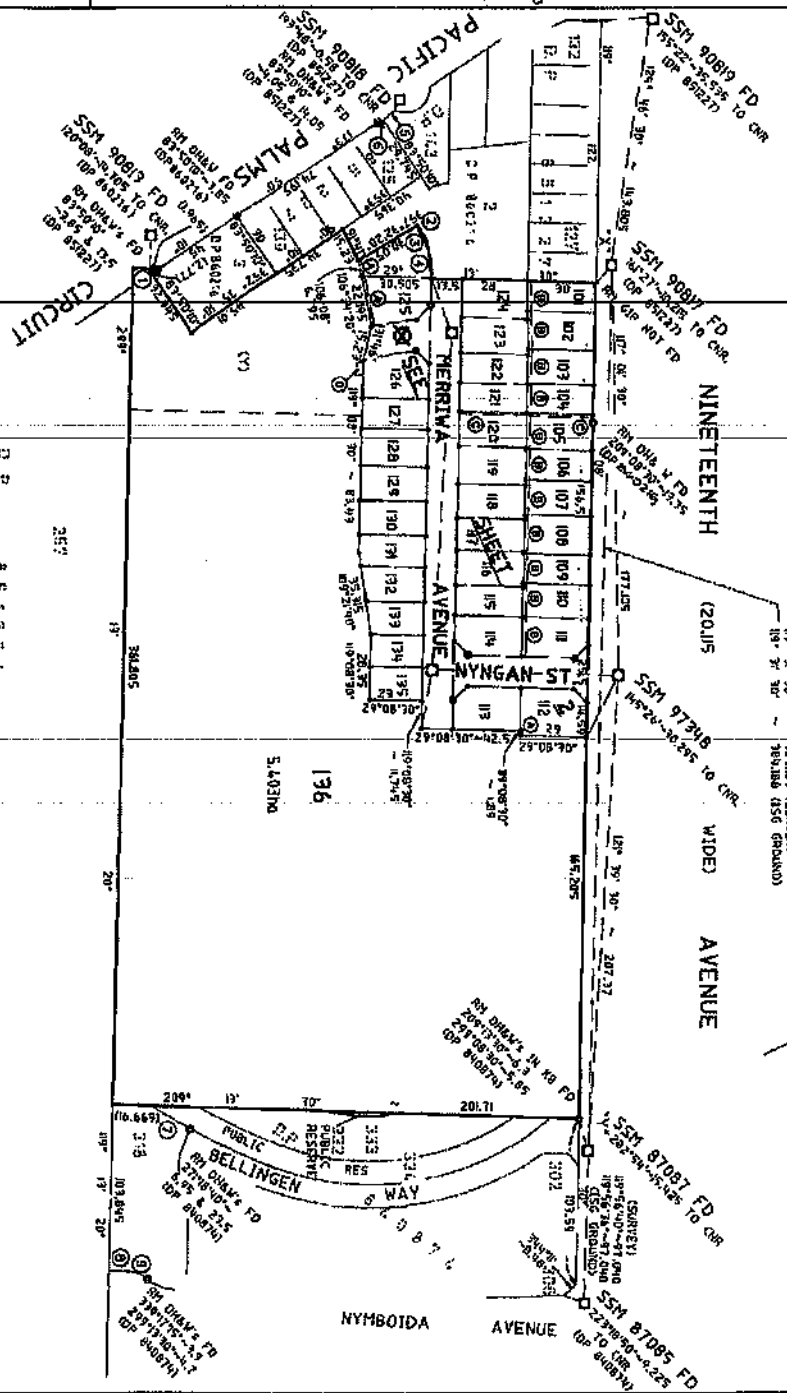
SSM 90818 FD
PACIFIC
PALMS
CIRCUIT
SSM 90813 FD
120°00' 11.705 TO CNR
(DP 856216)
83°50'00" 3.85 & 12.5
(DP 851227)
RM DH&W TO
SSM 90819 FD
155°22' 25.535 TO CNR
(DP 851227)
SSM 90817 FD
(DP 851227)
GIP NOT FD
NINETEENTH
(20.115
AVENUE
WIDE)
SSM 97348
145°26' 30.295 TO CNR
RM DH&W FD
MERRIWA
AVENUE
SEE
SHEET
NYNGAN ST
29°08'30"
29°08'30" 42.5
136
5.403ha
209°
19°
20°
201.71
207.37
RM DH&W'S IN KB FD
SSM 87087 FD
SSM 87085 FD
223°18'50" 9.225 TO CNR
(DP 840874)
NYMBOIDA
AVENUE
BELLINGEN
WAY
PUBLIC
RESERVE
PUBLIC RES
RM DH&W'S FD
(DP 840874)
RM DH&W'S FD
(DP 840874)
101
102
103
104
105
106
107
108
109
110
111
112
113
114
115
116
117
118
119
120
121
122
123
124
125
126
127
128
129
130
131
132
133
134
135
3.33
3.33
332
3.13
10.669
137.59